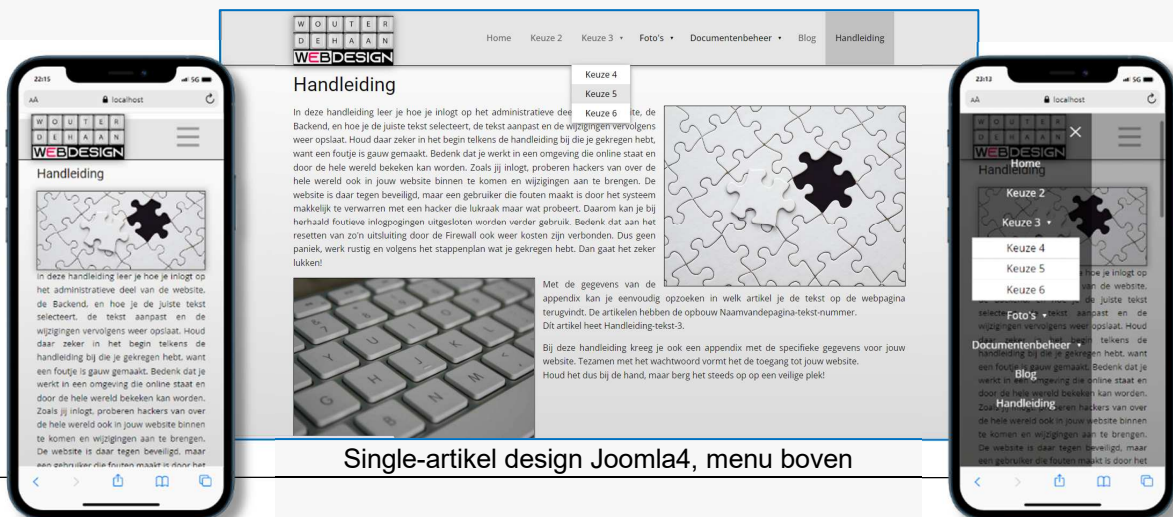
W O U T E R
D E H A A N
WEBDESIGN

Home Keuze 2 Keuze 3 ▾ Foto's ▾ Documentenbeheer ▾ Blog Handleiding

Keuze 4
Keuze 5
Keuze 6

Handleiding

In deze handleiding leer je hoe je inlogt op het administratieve dee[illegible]te, de Backend, en hoe je de juiste tekst selecteert, de tekst aanpast en de wijzigingen vervolgens weer opslaat. Houd daar zeker in het begin telkens de handleiding bij die je gekregen hebt, want een foutje is gauw gemaakt. Bedenk dat je werkt in een omgeving die online staat en door de hele wereld bekeken kan worden. Zoals jij inlogt, proberen hackers van over de hele wereld ook in jouw website binnen te komen en wijzigingen aan te brengen. De website is daar tegen beveiligd, maar een gebruiker die fouten maakt is door het systeem makkelijk te verwarren met een hacker die lukraak maar wat probeert. Daarom kan je bij herhaald foutieve inlogpogingen uitgesloten worden verder gebruik. Bedenk dat aan het resetten van zo'n uitsluiting door de Firewall ook weer kosten zijn verbonden. Dus geen paniek, werk rustig en volgens het stappenplan wat je gekregen hebt. Dan gaat het zeker lukken!

Met de gegevens van de appendix kan je eenvoudig opzoeken in welk artikel je de tekst op de webpagina terugvindt. De artikelen hebben de opbouw Naamvandepagina-tekst-nummer.
Dit artikel heet Handleiding-tekst-3.

Bij deze handleiding kreeg je ook een appendix met de specifieke gegevens voor jouw website. Tezamen met het wachtwoord vormt het de toegang tot jouw website.
Houd het dus bij de hand, maar berg het steeds op op een veilige plek!

Single-artikel design Joomla4, menu boven

22:15
AA localhost
W O U T E R
D E H A A N
WEBDESIGN
Handleiding
In deze handleiding leer je hoe je inlogt op het administratieve deel van de website, de Backend, en hoe je de juiste tekst selecteert, de tekst aanpast en de wijzigingen vervolgens weer opslaat. Houd daar zeker in het begin telkens de handleiding bij die je gekregen hebt, want een foutje is gauw gemaakt. Bedenk dat je werkt in een omgeving die online staat en door de hele wereld bekeken kan worden. Zoals jij inlogt, proberen hackers van over de hele wereld ook in jouw website binnen te komen en wijzigingen aan te brengen. De website is daar tegen beveiligd, maar een gebruiker die fouten maakt is door het

22:13
AA localhost
×
Home
Keuze 2
Keuze 3 ▾
Keuze 4
Keuze 5
Keuze 6
Foto's ▾
Documentenbeheer ▾
Blog
Handleiding